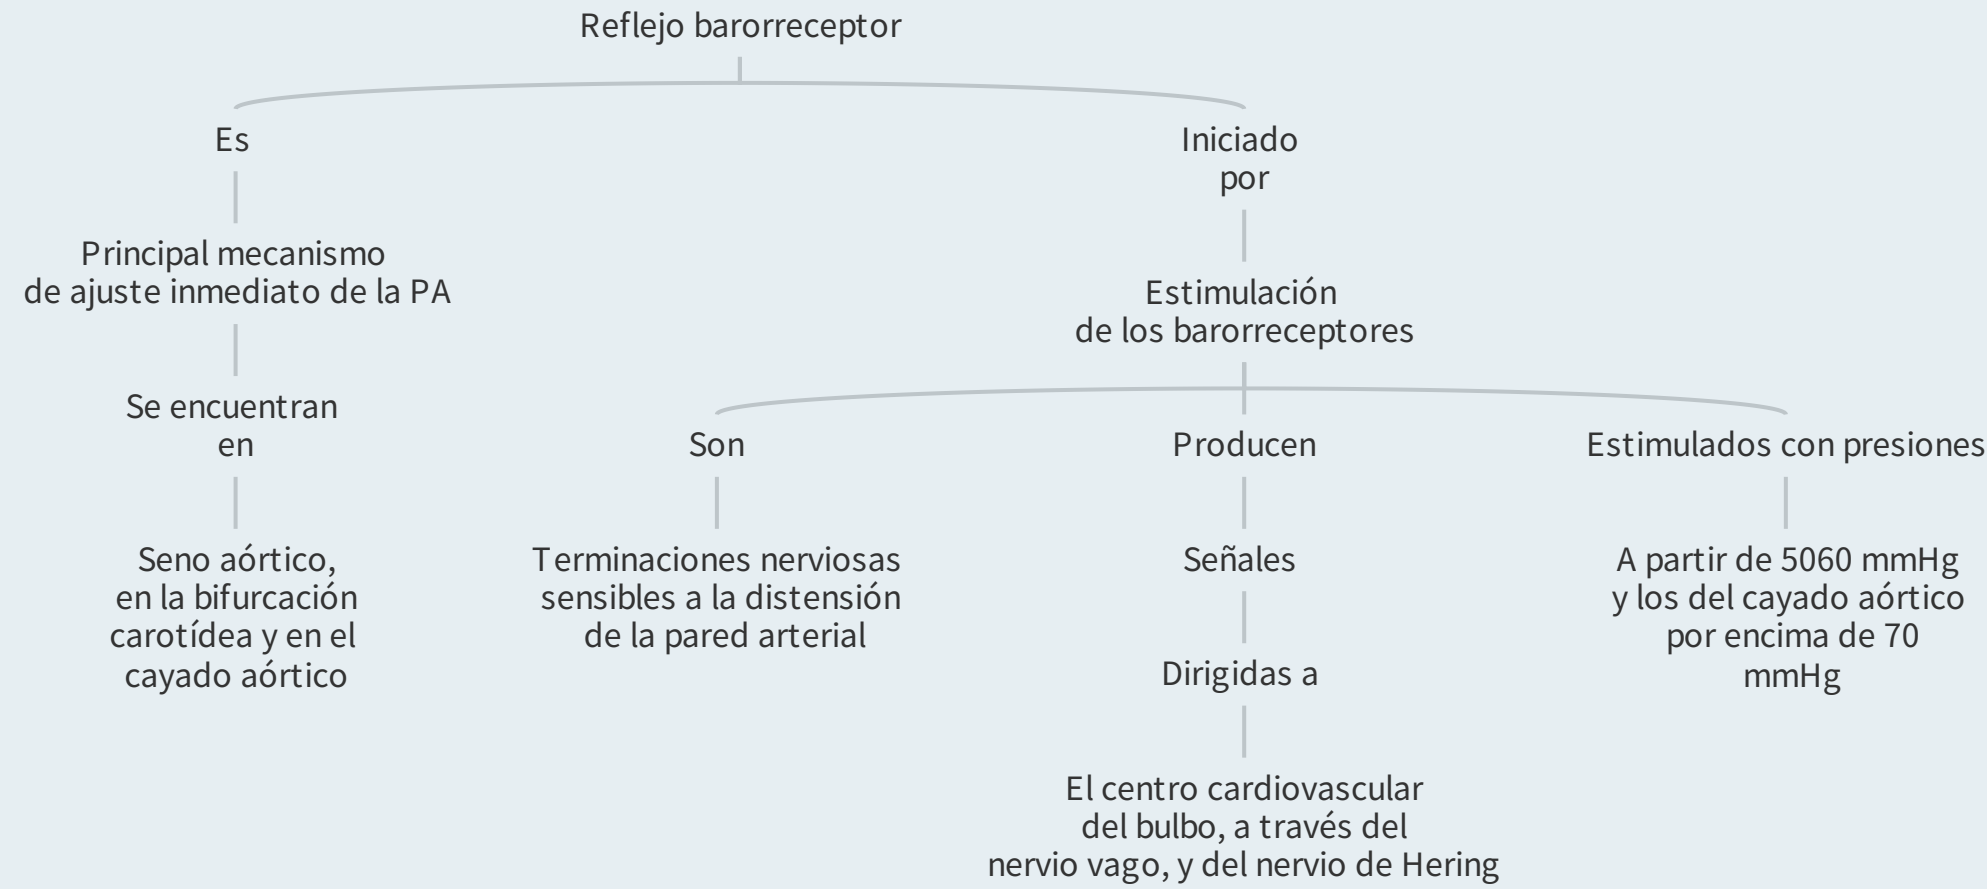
Reflejo barorreceptor

Es

Principal mecanismo de ajuste inmediato de la PA

Se encuentran en

Seno aórtico, en la bifurcación carotídea y en el cayado aórtico

Iniciado por

Estimulación de los barorreceptores

Son

Terminaciones nerviosas sensibles a la distensión de la pared arterial

Producen

Señales

Dirigidas a

El centro cardiovascular del bulbo, a través del nervio vago, y del nervio de Hering

Estimulados con presiones

A partir de 5060 mmHg y los del cayado aórtico por encima de 70 mmHg